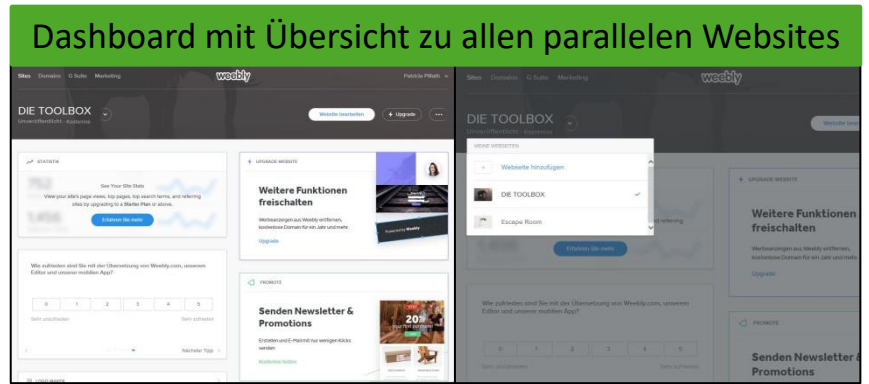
Dashboard mit Übersicht zu allen parallelen Websites

Sites Domains G Suite Marketing weebly Patrick Pfiffath

DIE TOOLBOX
Unveröffentlicht · Kostenlos

Website bearbeiten + Upgrade ···

STATISTIK

See Your Site Stats
View your site's page views, top pages, top search terms, and referring sites by upgrading to a Starter Plan or above.

Erfahren Sie mehr

UPGRADE WEBSITE

Weitere Funktionen freischalten

Werbeanzeigen aus Weebly entfernen, kostenlose Domain für ein Jahr und mehr.

Upgrade

Wie zufrieden sind Sie mit der Übersetzung von Weebly.com, unserem Editor und unserer mobilen App?

0 1 2 3 4 5

Sehr unzufrieden Sehr zufrieden

Nächster Tipp

PROMOTE

Senden Newsletter & Promotions

Erstellen und E-Mail mit nur wenigen Klicks senden.

Kostenlos testen

20%

Sites Domains G Suite Marketing weebly

DIE TOOLBOX
Unveröffentlicht · Kostenlos

Website bearbeiten

MEINE WEBSITES

+ Webseite hinzufügen

DIE TOOLBOX

Escape Room

Erfahren Sie mehr

UPGRADE WEBSITE

Weitere Funktionen freischalten

Werbeanzeigen aus Weebly entfernen, kostenlose Domain für ein Jahr und mehr.

Upgrade

Wie zufrieden sind Sie mit der Übersetzung von Weebly.com, unserem Editor und unserer mobilen App?

0 1 2 3 4 5

PROMOTE

Senden Newsletter & Promotions